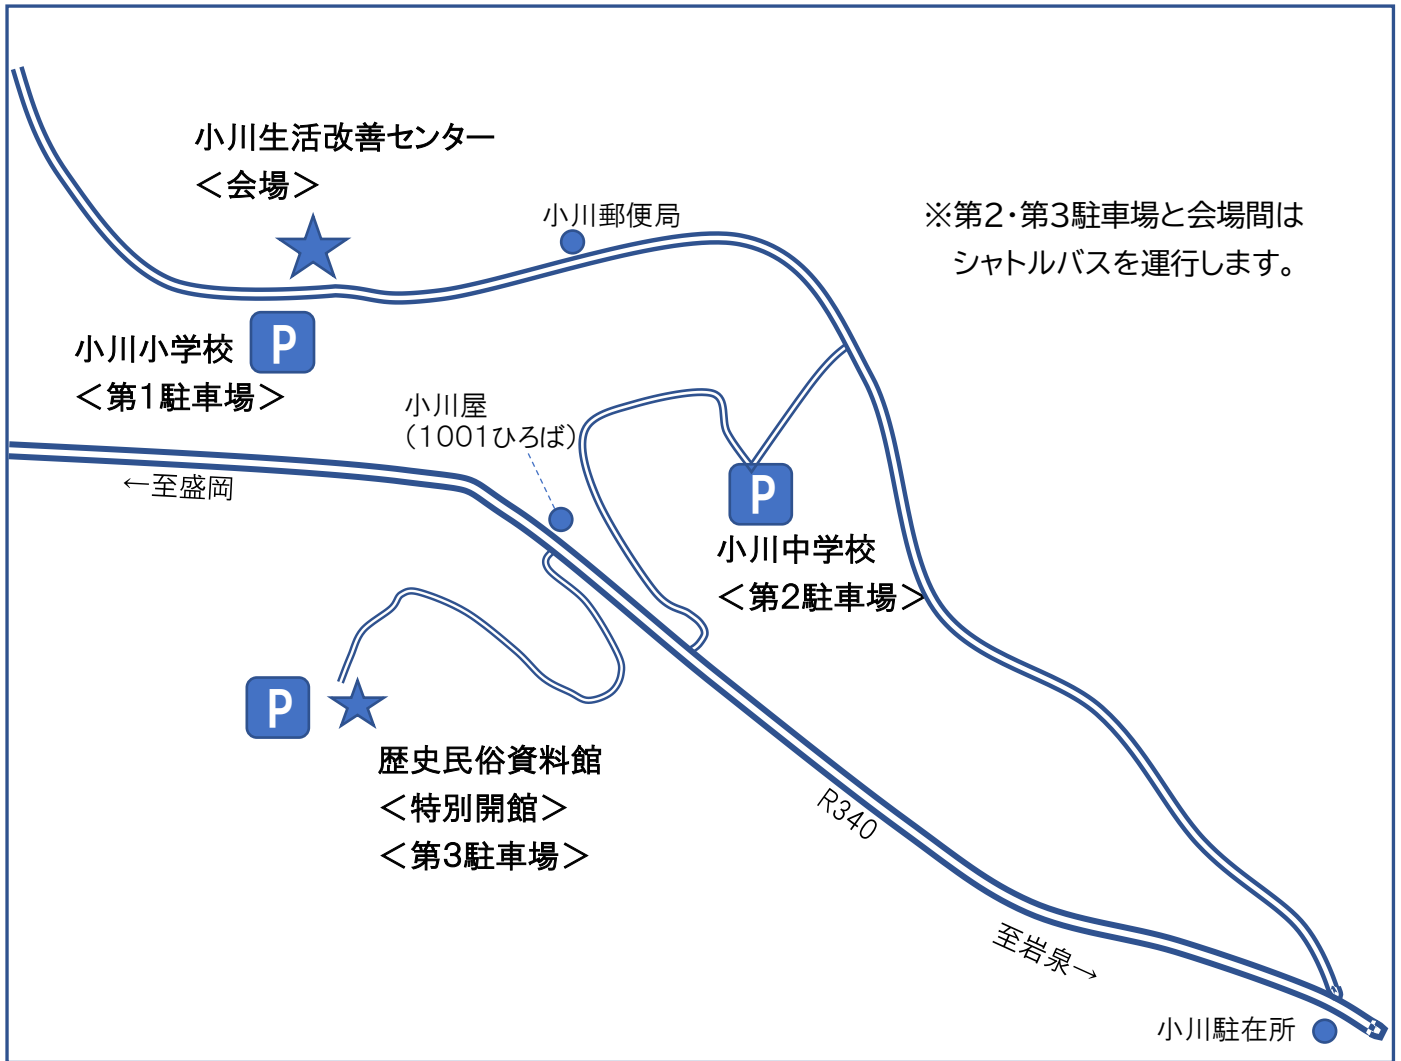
小川生活改善センター
＜会場＞

小川郵便局

※第2・第3駐車場と会場間は
シャトルバスを運行します。

小川小学校
＜第1駐車場＞

P

小川屋
（1001ひろば）

←至盛岡

P

小川中学校
＜第2駐車場＞

P

歴史民俗資料館
＜特別開館＞
＜第3駐車場＞

R340

至岩泉→

小川駐在所